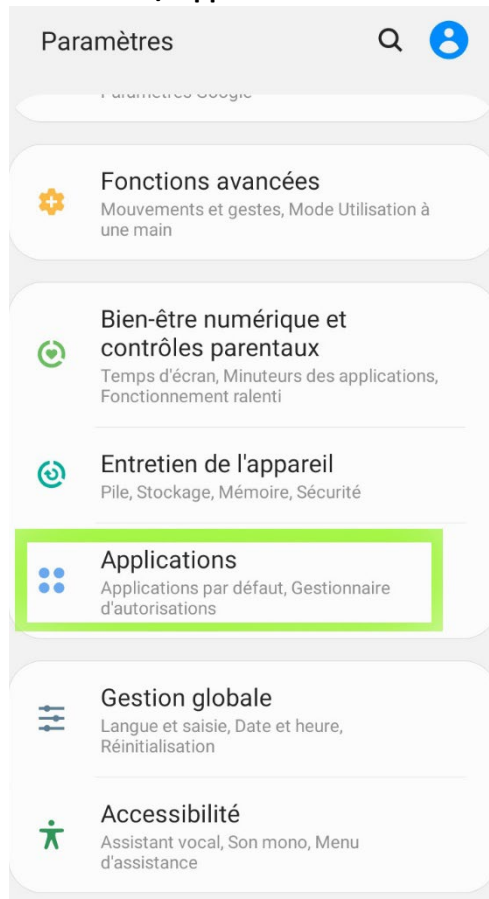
Paramètres

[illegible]

Fonctions avancées
Mouvements et gestes, Mode Utilisation à une main

Bien-être numérique et contrôles parentaux
Temps d'écran, Minuteurs des applications, Fonctionnement ralenti

Entretien de l'appareil
Pile, Stockage, Mémoire, Sécurité

Applications
Applications par défaut, Gestionnaire d'autorisations

Gestion globale
Langue et saisie, Date et heure, Réinitialisation

Accessibilité
Assistant vocal, Son mono, Menu d'assistance